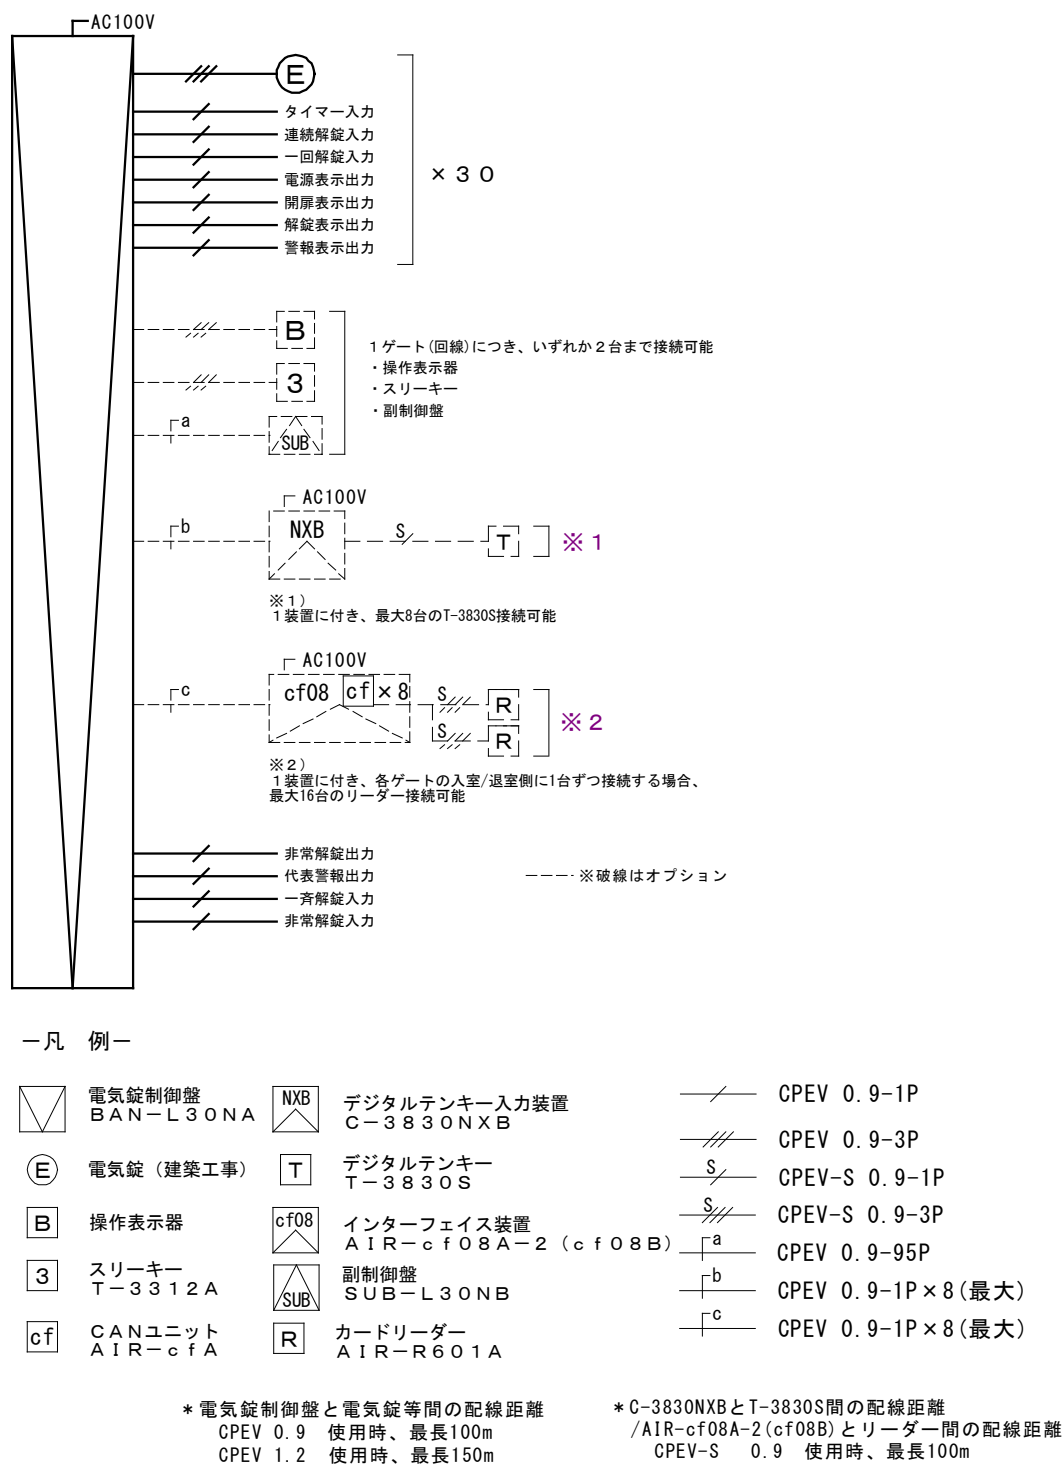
AC100V

E

タイマー入力
連続解錠入力
一回解錠入力
電源表示出力
開扉表示出力
解錠表示出力
警報表示出力

×３０

B
3
a
SUB

１ゲート(回線)につき、いずれか２台まで接続可能
・操作表示器
・スリーキー
・副制御盤

AC100V
b
NXB
S
T
※１

※１)
１装置に付き、最大8台のT-3830S接続可能

AC100V
c
cf08 cf ×８
S
R
S
R
※２

※２)
１装置に付き、各ゲートの入室/退室側に1台ずつ接続する場合、最大16台のリーダー接続可能

非常解錠出力
代表警報出力
一斉解錠入力
非常解錠入力

※破線はオプション

ー凡 例ー

電気錠制御盤 ＢＡＮ－Ｌ３０ＮＡ
E 電気錠（建築工事）
B 操作表示器
3 スリーキー Ｔ－３３１２Ａ
cf ＣＡＮユニット ＡＩＲ－ｃｆＡ
NXB デジタルテンキー入力装置 Ｃ－３８３０ＮＸＢ
T デジタルテンキー Ｔ－３８３０Ｓ
cf08 インターフェイス装置 ＡＩＲ－ｃｆ０８Ａ－２（ｃｆ０８Ｂ）
SUB 副制御盤 ＳＵＢ－Ｌ３０ＮＢ
R カードリーダー ＡＩＲ－Ｒ６０１Ａ

CPEV 0.9-1P
CPEV 0.9-3P
S CPEV-S 0.9-1P
S CPEV-S 0.9-3P
a CPEV 0.9-95P
b CPEV 0.9-1P×8(最大)
c CPEV 0.9-1P×8(最大)

＊電気錠制御盤と電気錠等間の配線距離
CPEV 0.9 使用時、最長100m
CPEV 1.2 使用時、最長150m

＊C-3830NXBとT-3830S間の配線距離
/AIR-cf08A-2(cf08B)とリーダー間の配線距離
CPEV-S 0.9 使用時、最長100m